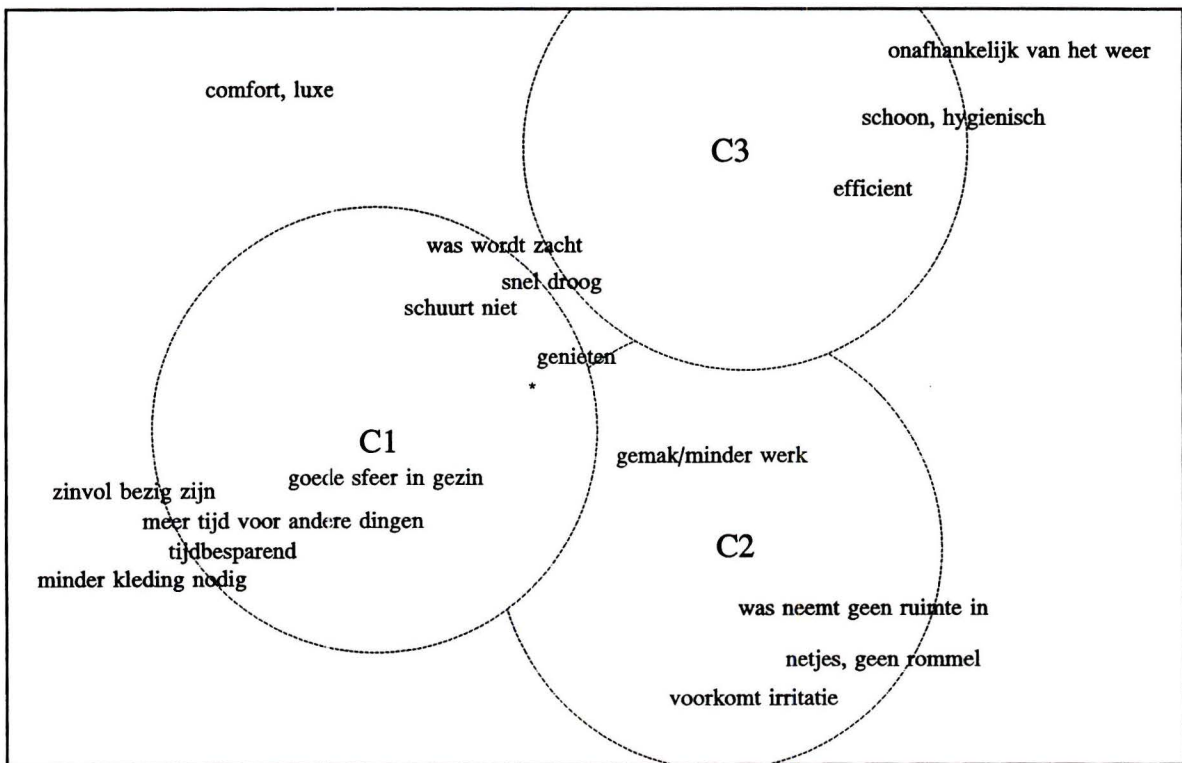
onafhankelijk van het weer

comfort, luxe

schoon, hygienisch

C3

efficient

was wordt zacht

snel droog

schuurt niet

genieten

*

C1

gemak/minder werk

goede sfeer in gezin

zinvol bezig zijn

meer tijd voor andere dingen

tijdbesparend

C2

minder kleding nodig

was neemt geen ruimte in

netjes, geen rommel

voorkomt irritatie